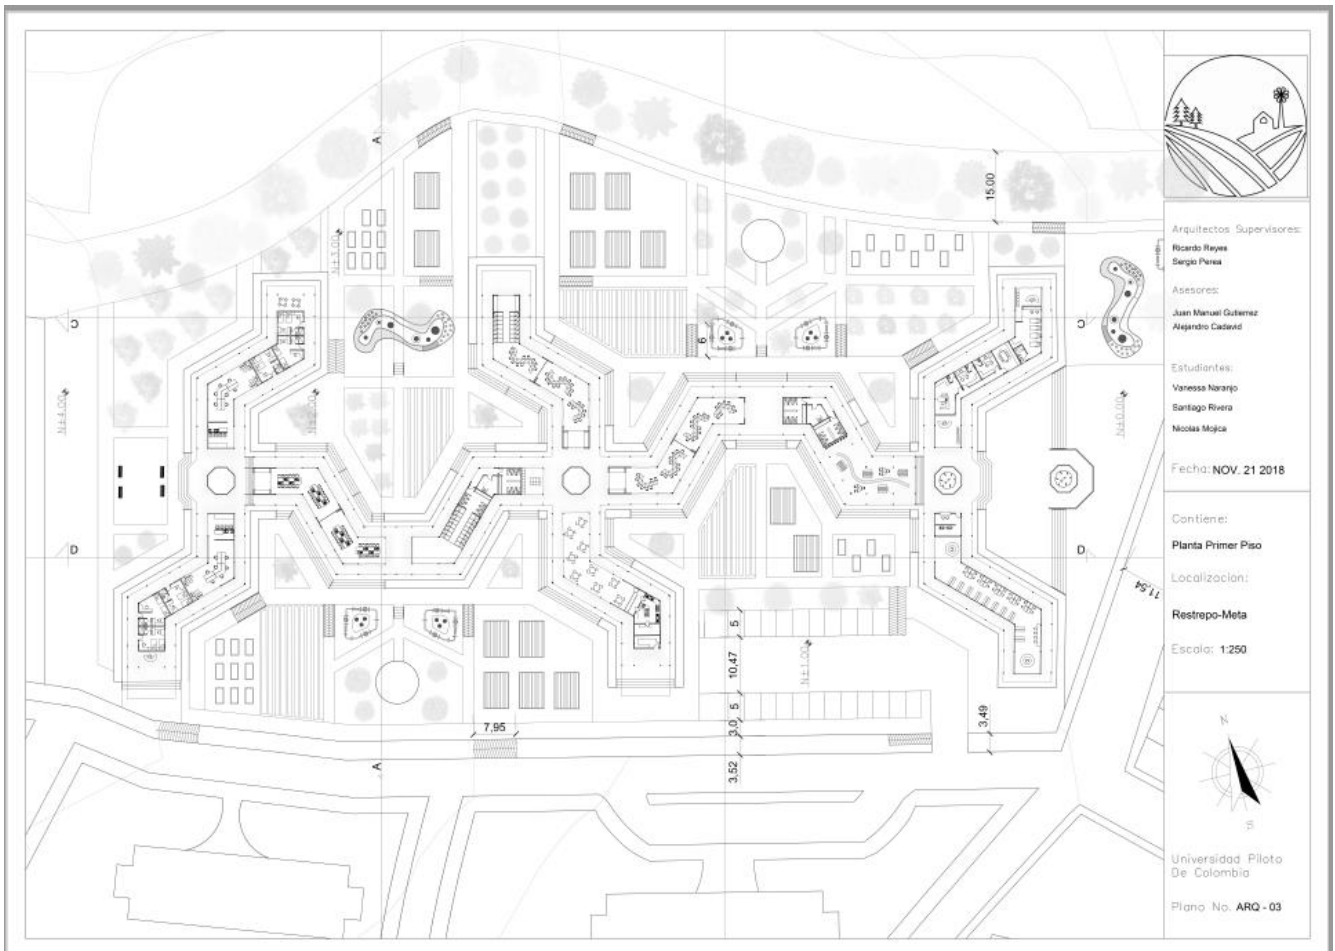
A

15.00

N+1.00

C

6

C

N+4.00

N+0.00

N+0.00

D

D

11.54

5

10.47

N+1.00

5

3.0

7.95

3.49

3.52

A

Arquitectos Supervisores:
Ricardo Reyes
Sergio Perea

Asesores:
Juan Manuel Gutierrez
Alejandro Cadavid

Estudiantes:
Vanessa Naranjo
Santiago Rivera
Nicolas Mojica

Fecha: NOV. 21 2018

Contiene:
Planta Primer Piso

Localizacion:
Restrepo-Meta

Escala: 1:250

N

S

Universidad Piloto De Colombia

Plano No. ARQ - 03